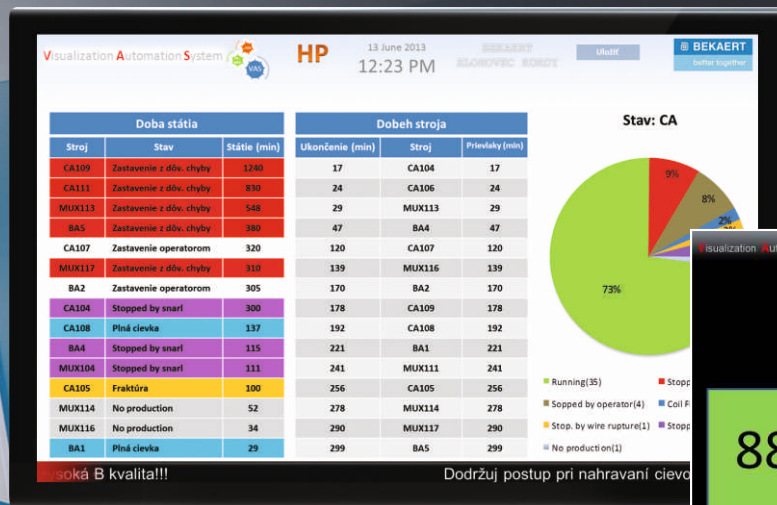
Visualization Automation System VAS

HP

13 June 2013
12:23 PM

BEKAERT
HLOHOVEC KORDY

Uložiť

BEKAERT
better together

| Doba státia | | |
|---|---|---|
| Stroj | Stav | Státie (min) |
| CA109 | Zastavenie z dôv. chyby | 1240 |
| CA111 | Zastavenie z dôv. chyby | 830 |
| MUX113 | Zastavenie z dôv. chyby | 548 |
| BA5 | Zastavenie z dôv. chyby | 380 |
| CA107 | Zastavenie operatorom | 320 |
| MUX117 | Zastavenie z dôv. chyby | 310 |
| BA2 | Zastavenie operatorom | 305 |
| CA104 | Stopped by snarl | 300 |
| CA108 | Plná cievka | 137 |
| BA4 | Stopped by snarl | 115 |
| MUX104 | Stopped by snarl | 111 |
| CA105 | Fraktúra | 100 |
| MUX114 | No production | 52 |
| MUX116 | No production | 34 |
| BA1 | Plná cievka | 29 |

| Dobeh stroja | | |
|---|---|---|
| Ukončenie (min) | Stroj | Prievlaky (min) |
| 17 | CA104 | 17 |
| 24 | CA106 | 24 |
| 29 | MUX113 | 29 |
| 47 | BA4 | 47 |
| 120 | CA107 | 120 |
| 139 | MUX116 | 139 |
| 170 | BA2 | 170 |
| 178 | CA109 | 178 |
| 192 | CA108 | 192 |
| 221 | BA1 | 221 |
| 241 | MUX111 | 241 |
| 256 | CA105 | 256 |
| 278 | MUX114 | 278 |
| 290 | MUX117 | 290 |
| 299 | BA5 | 299 |

Stav: CA

9%
8%
2%
73%

Running(35)
Stopp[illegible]
Sopped by operator(4)
Coil F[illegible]
Stop. by wire rupture(1)
Stopp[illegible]
No production(1)

Visualization A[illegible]

88

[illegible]soká B kvalita!!!
Dodržuj postup pri nahravaní cievo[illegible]